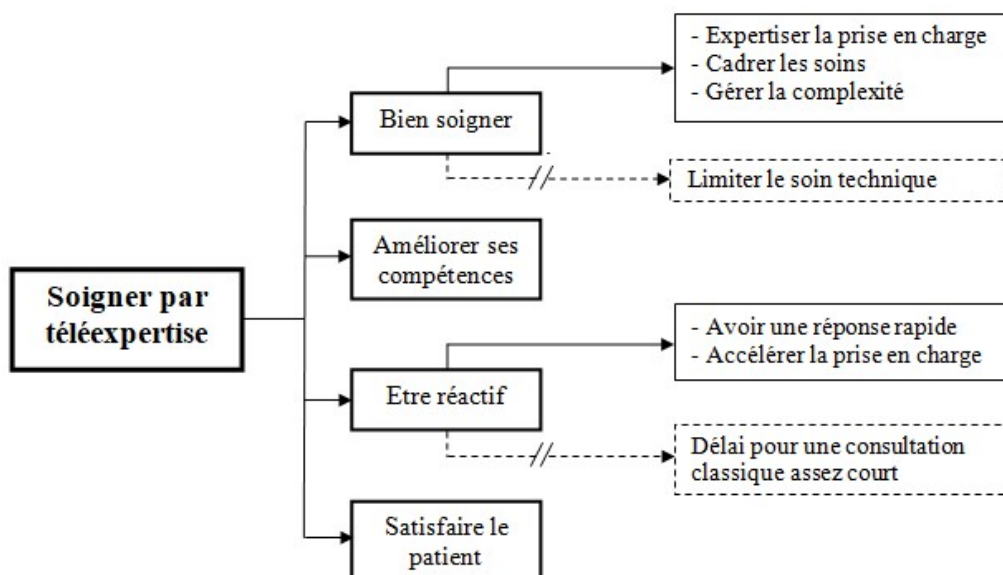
Soigner par téléexpertise

Bien soigner

- Expertiser la prise en charge
- Cadrer les soins
- Gérer la complexité

Limiter le soin technique

Améliorer ses compétences

Etre réactif

- Avoir une réponse rapide
- Accélérer la prise en charge

Délai pour une consultation classique assez court

Satisfaire le patient